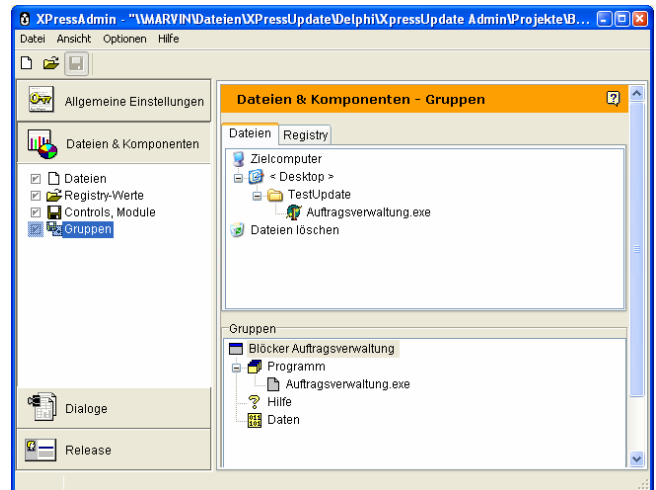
XPressAdmin - "\\MARVIN\Dateien\XPressUpdate\Delphi\XpressUpdate Admin\Projekte\B...

Datei Ansicht Optionen Hilfe

Allgemeine Einstellungen

Dateien & Komponenten

Dateien
Registry-Werte
Controls, Module
Gruppen

Dialoge

Release

Dateien & Komponenten - Gruppen

Dateien | Registry

Zielcomputer
< Desktop >
TestUpdate
Auftragsverwaltung.exe
Dateien löschen

Gruppen

Blöcker Auftragsverwaltung
Programm
Auftragsverwaltung.exe
Hilfe
Daten